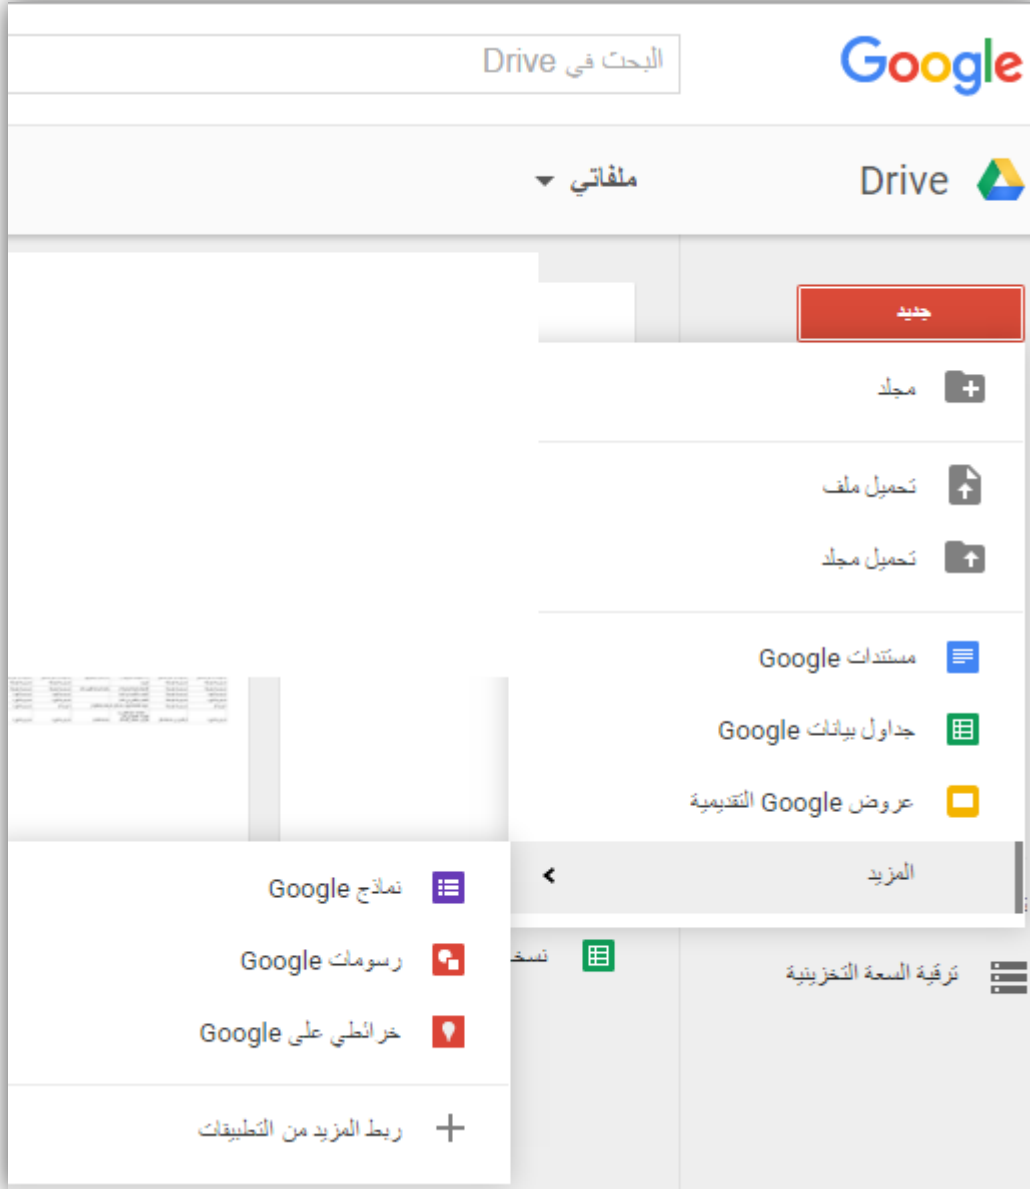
Google

البحث في Drive

Drive

ملفاتي

جديد

مجلد

تحميل ملف

تحميل مجلد

مستندات Google

جداول بيانات Google

عروض Google التقديمية

المزيد

نماذج Google

رسومات Google

خرائطي على Google

ربط المزيد من التطبيقات

نسخ

ترقية السعة التخزينية